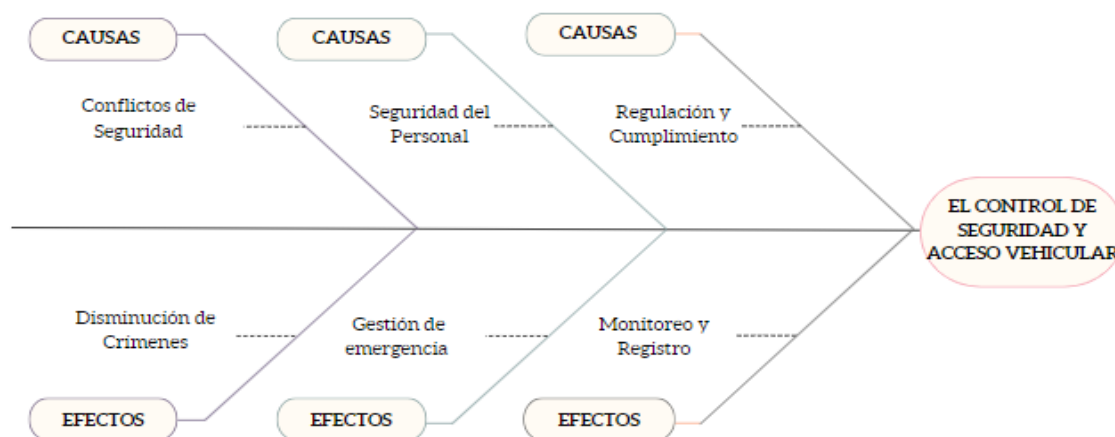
CAUSAS

Conflictos de Seguridad

CAUSAS

Seguridad del Personal

CAUSAS

Regulación y Cumplimiento

EL CONTROL DE SEGURIDAD Y ACCESO VEHICULAR

Disminución de Crímenes

Gestión de emergencia

Monitoreo y Registro

EFECTOS

EFECTOS

EFECTOS